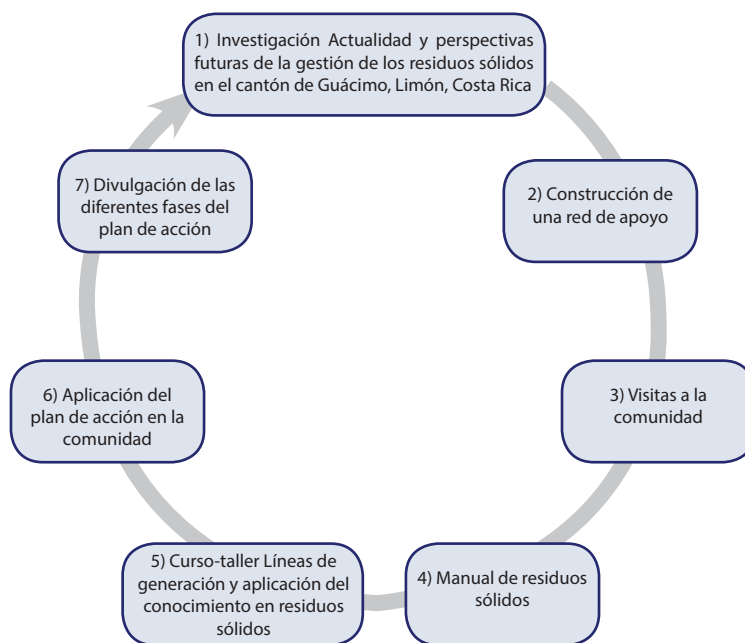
1) Investigación Actualidad y perspectivas futuras de la gestión de los residuos sólidos en el cantón de Guácimo, Limón, Costa Rica

2) Construcción de una red de apoyo

3) Visitas a la comunidad

4) Manual de residuos sólidos

5) Curso-taller Líneas de generación y aplicación del conocimiento en residuos sólidos

6) Aplicación del plan de acción en la comunidad

7) Divulgación de las diferentes fases del plan de acción